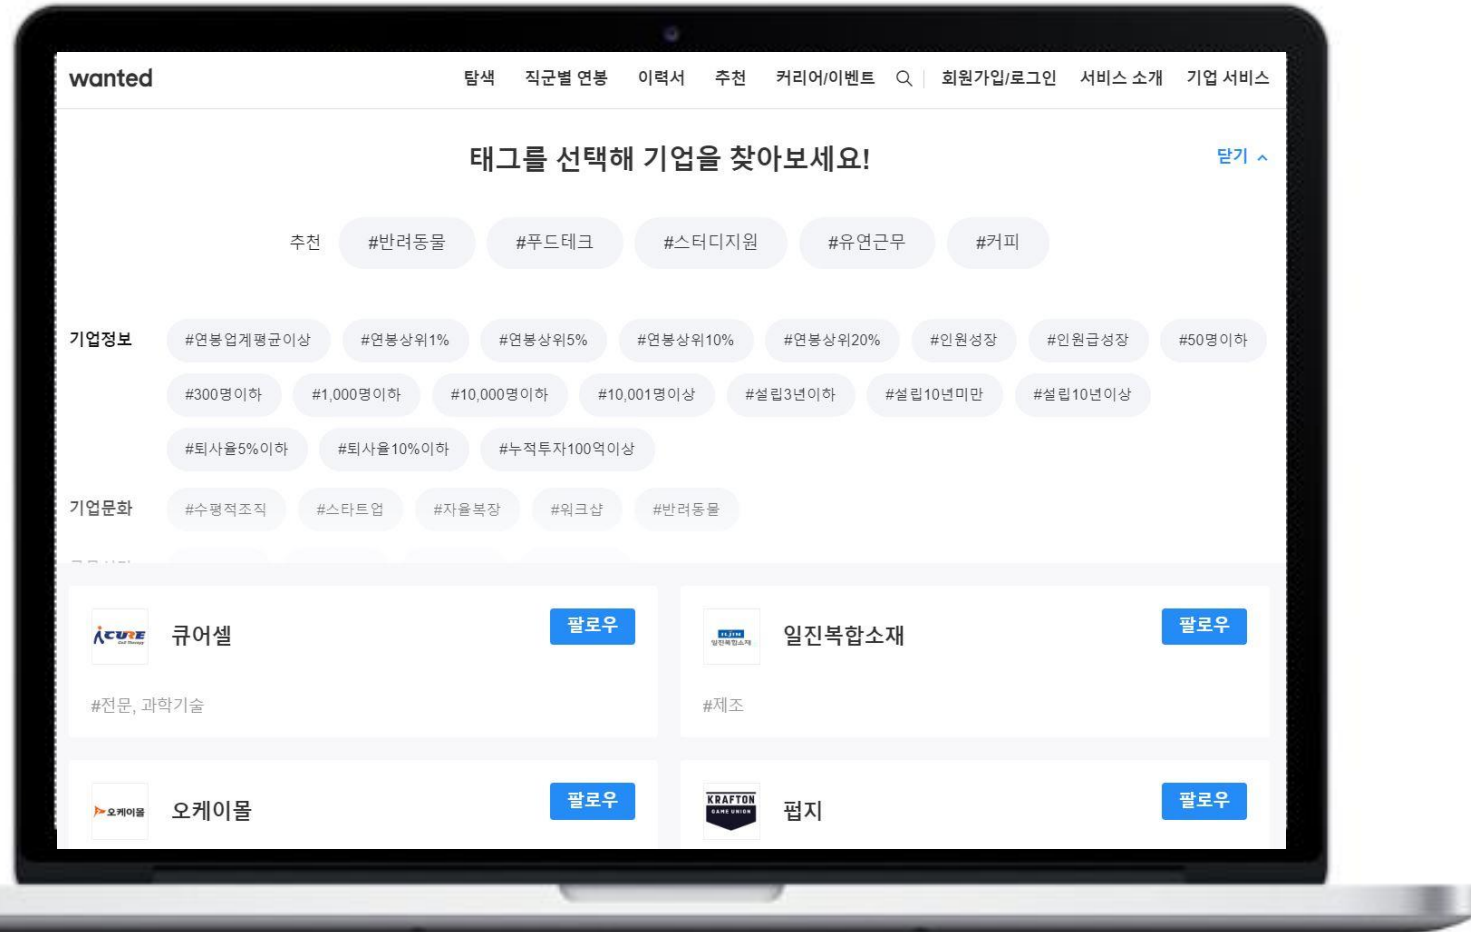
wanted

탐색 직군별 연봉 이력서 추천 커리어/이벤트 회원가입/로그인 서비스 소개 기업 서비스

태그를 선택해 기업을 찾아보세요!

닫기

추천 #반려동물 #푸드테크 #스터디지원 #유연근무 #커피

기업정보 #연봉업계평균이상 #연봉상위1% #연봉상위5% #연봉상위10% #연봉상위20% #인원성장 #인원급성장 #50명이하 #300명이하 #1,000명이하 #10,000명이하 #10,001명이상 #설립3년이하 #설립10년미만 #설립10년이상 #퇴사율5%이하 #퇴사율10%이하 #누적투자100억이상

기업문화 #수평적조직 #스타트업 #자율복장 #워크샵 #반려동물

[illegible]

ICURE 큐어셀 팔로우

#전문, 과학기술

일진복합소재 일진복합소재 팔로우

#제조

오케이몰 오케이몰 팔로우

KRAFTON GAME UNION 펍지 팔로우